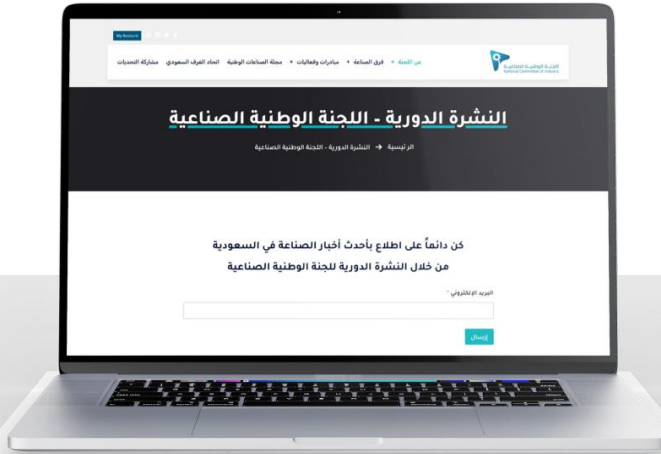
My Account

اللجنة الوطنية الصناعية
National Committee of Industry

عن اللجنة ▾ فرق الصناعة ▾ مبادرات وفعاليات ▾ مجلة الصناعات الوطنية اتحاد الغرف السعودي مشاركة التحديات

النشرة الدورية - اللجنة الوطنية الصناعية

الرئيسية ← النشرة الدورية - اللجنة الوطنية الصناعية

كن دائماً على اطلاع بأحدث أخبار الصناعة في السعودية
من خلال النشرة الدورية للجنة الوطنية الصناعية

البريد الإلكتروني *

إرسال